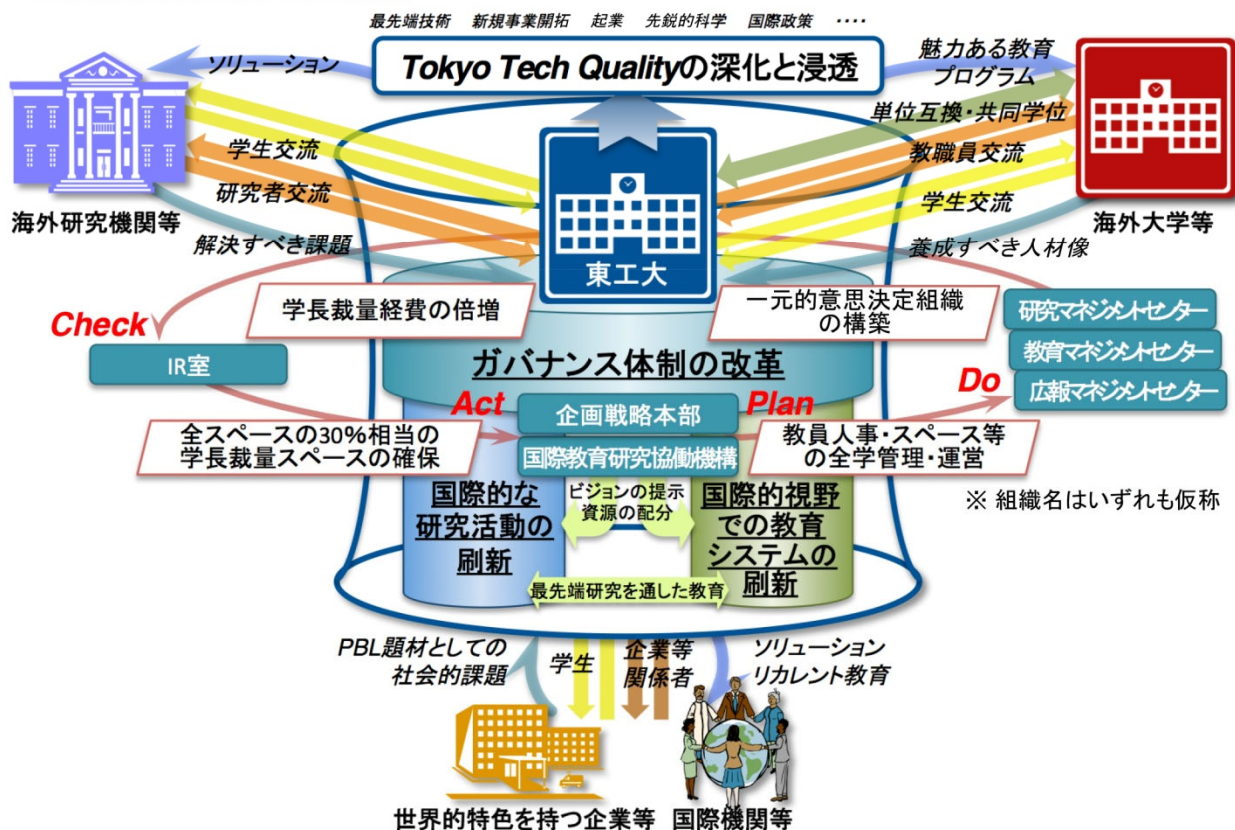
最先端技術　新規事業開拓　起業　先鋭的科学　国際政策　····

Tokyo Tech Qualityの深化と浸透

ソリューション

魅力ある教育プログラム

単位互換・共同学位

教職員交流

学生交流

学生交流

研究者交流

海外研究機関等

海外大学等

解決すべき課題

養成すべき人材像

東工大

Check

IR室

学長裁量経費の倍増

一元的意思決定組織の構築

研究マネジメントセンター

教育マネジメントセンター

広報マネジメントセンター

ガバナンス体制の改革

Act

Plan

Do

企画戦略本部

国際教育研究協働機構

全スペースの30%相当の学長裁量スペースの確保

教員人事・スペース等の全学管理・運営

国際的な研究活動の刷新

ビジョンの提示
資源の配分

国際的視野での教育システムの刷新

※ 組織名はいずれも仮称

最先端研究を通した教育

PBL題材としての社会的課題

学生

企業等関係者

ソリューション
リカレント教育

世界的特色を持つ企業等　国際機関等